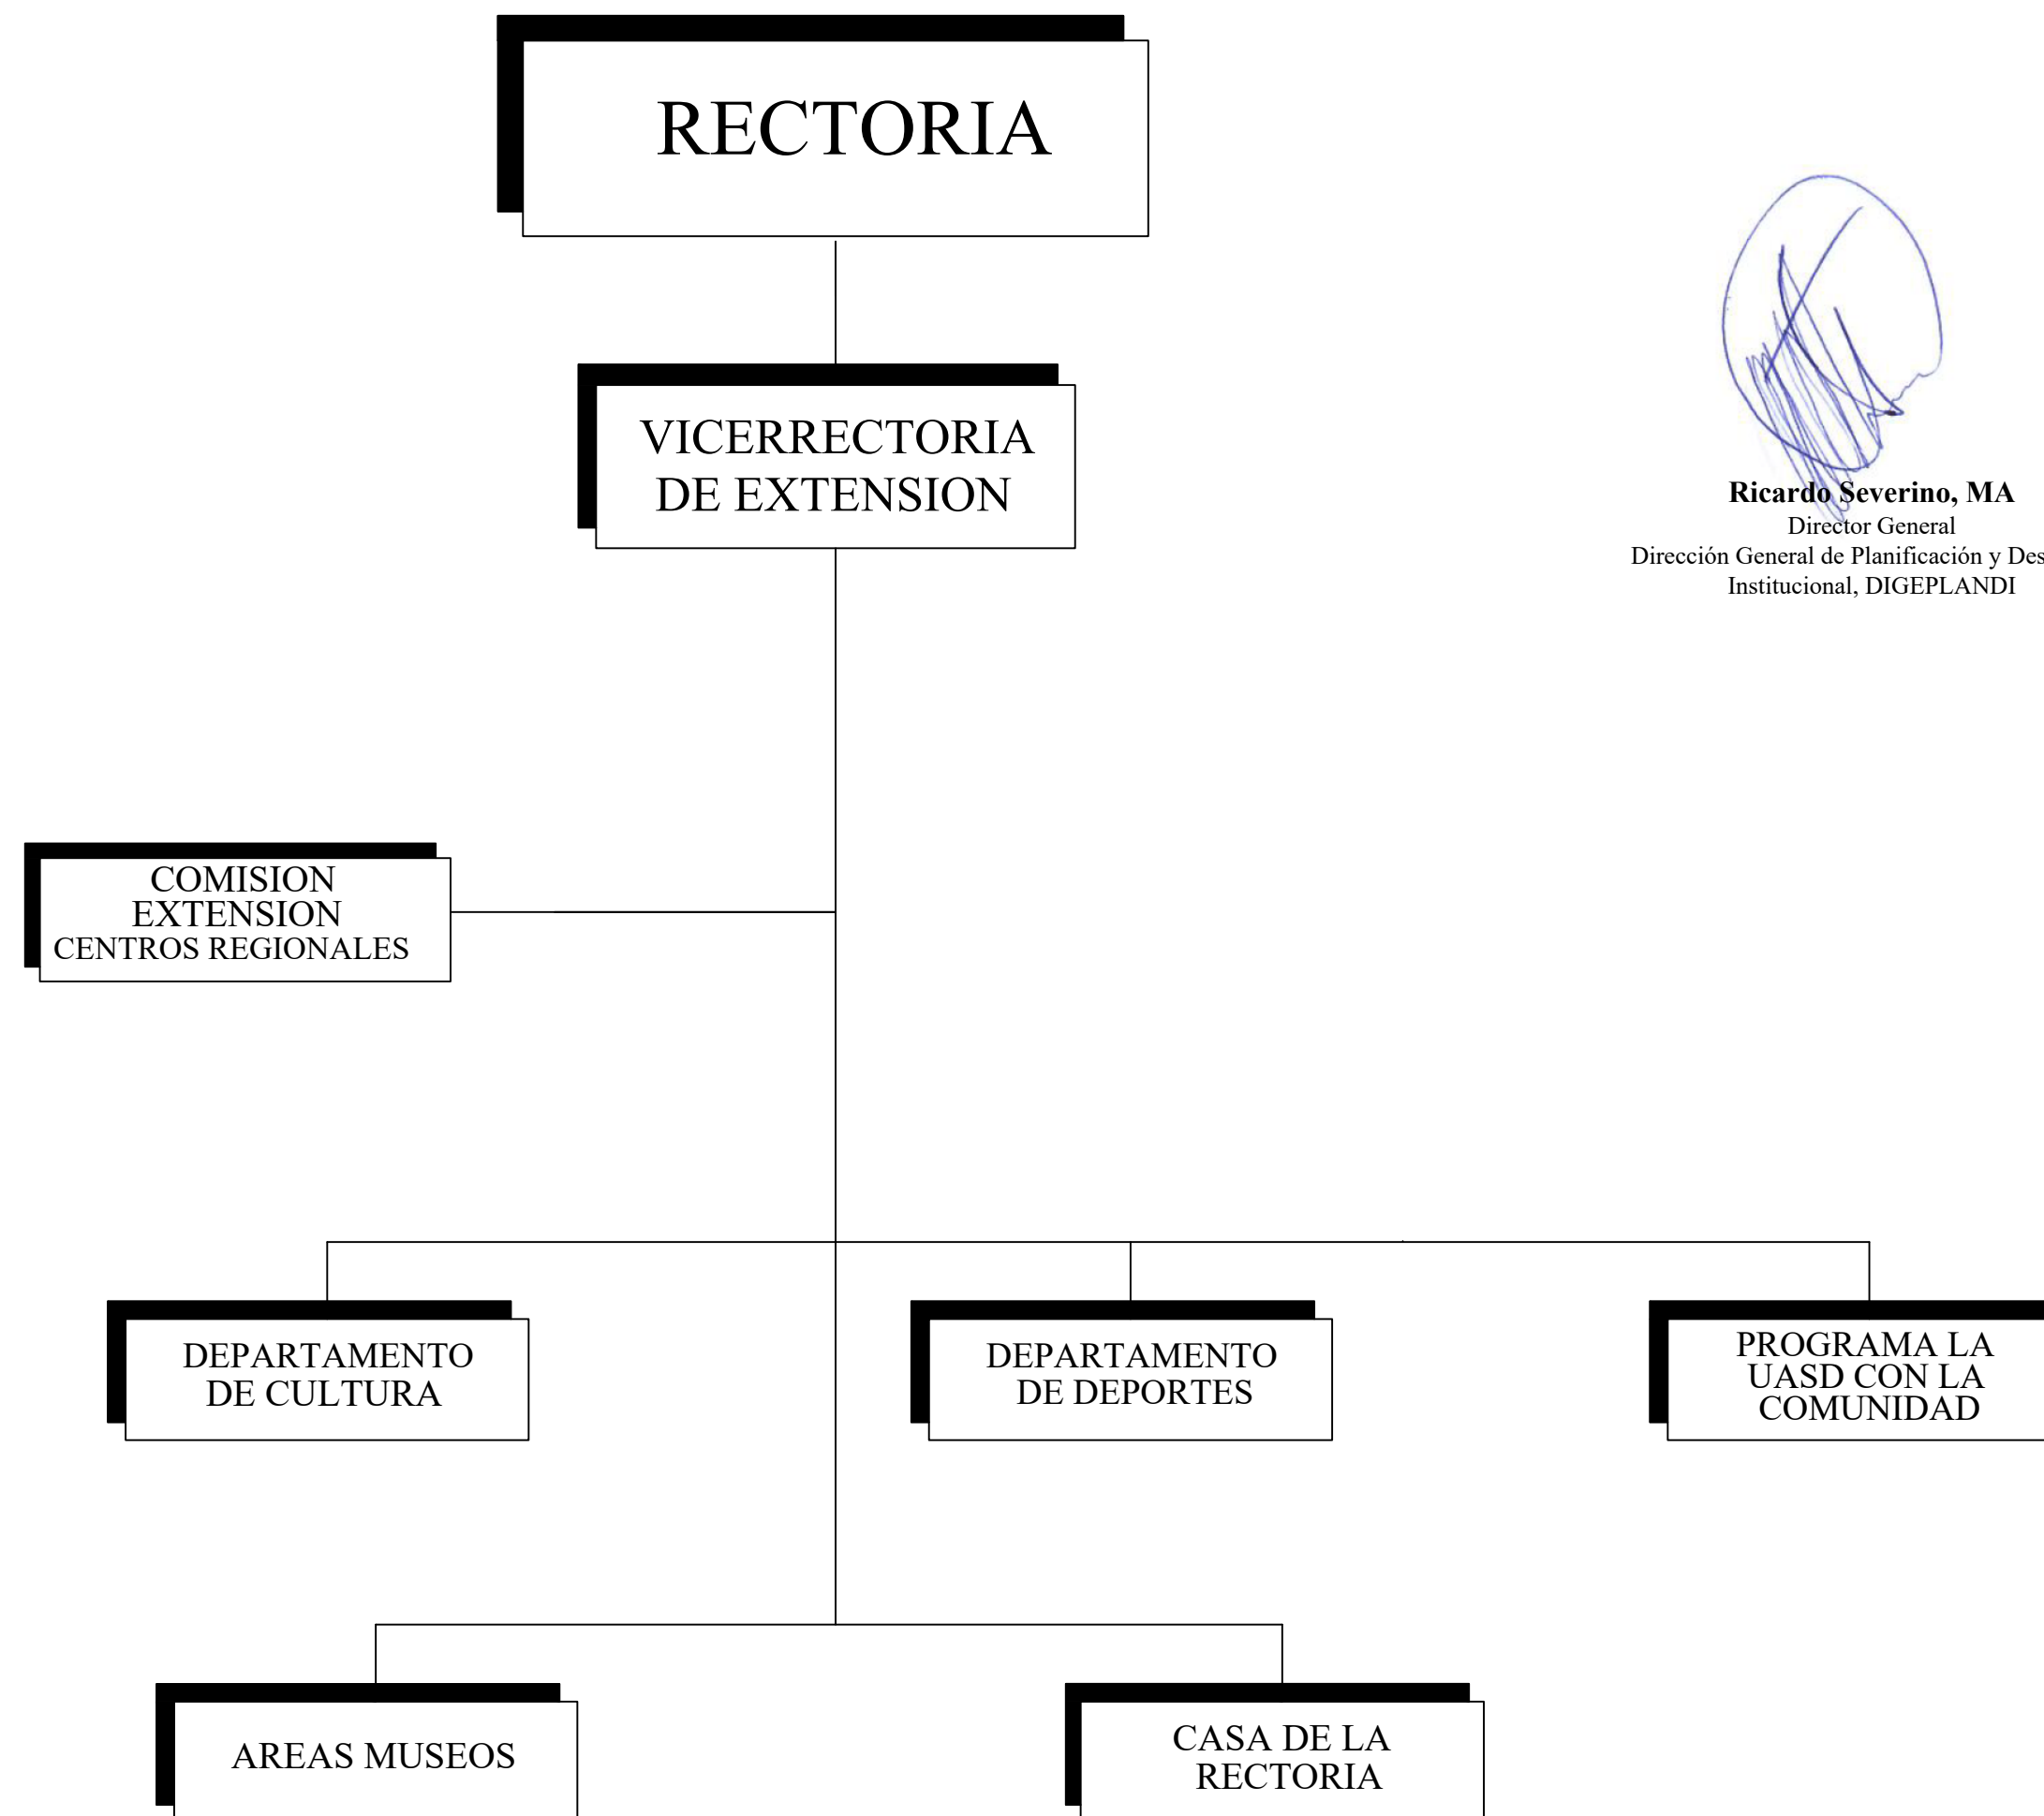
RECTORIA

VICERRECTORIA DE EXTENSION

Ricardo Severino, MA
Director General
Dirección General de Planificación y Des
Institucional, DIGEPLANDI

COMISION EXTENSION CENTROS REGIONALES

DEPARTAMENTO DE CULTURA

DEPARTAMENTO DE DEPORTES

PROGRAMA LA UASD CON LA COMUNIDAD

AREAS MUSEOS

CASA DE LA RECTORIA